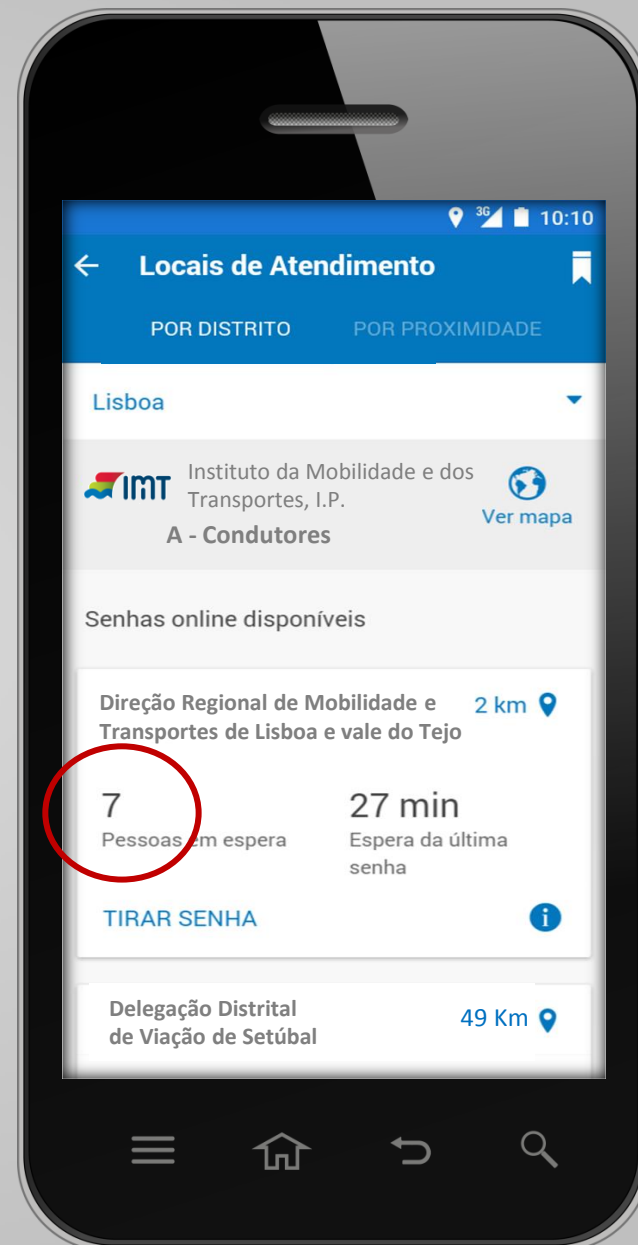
3G 10:10

Locais de Atendimento

POR DISTRITO POR PROXIMIDADE

Lisboa

IMT Instituto da Mobilidade e dos Transportes, I.P.
A - Condutores

Ver mapa

Senhas online disponíveis

Direção Regional de Mobilidade e Transportes de Lisboa e vale do Tejo

2 km

7
Pessoas em espera

27 min
Espera da última senha

TIRAR SENHA

Delegação Distrital de Viação de Setúbal

49 Km